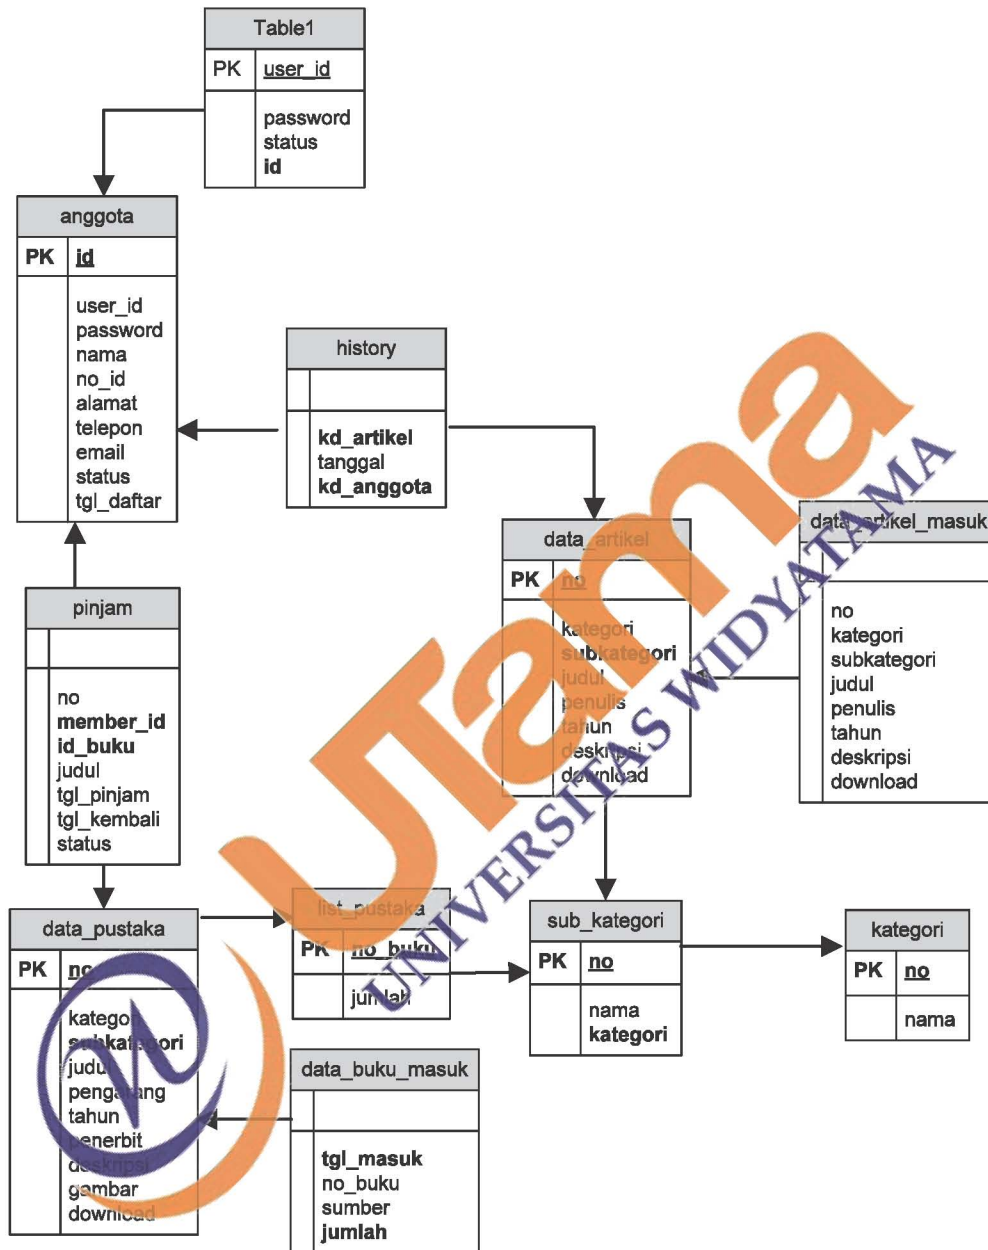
Table1
PK user_id
password
status
id

anggota
PK id
user_id
password
nama
no_id
alamat
telepon
email
status
tgl_daftar

history
kd_artikel
tanggal
kd_anggota

data_artikel
PK no
kategori
subkategori
judul
penulis
tahun
deskripsi
download

data_artikel_masuk
no
kategori
subkategori
judul
penulis
tahun
deskripsi
download

pinjam
no
member_id
id_buku
judul
tgl_pinjam
tgl_kembali
status

data_pustaka
PK no
kategori
subkategori
judul
pengarang
tahun
penerbit
deskripsi
gambar
download

list_pustaka
PK no_buku
jumlah

sub_kategori
PK no
nama
kategori

kategori
PK no
nama

data_buku_masuk
tgl_masuk
no_buku
sumber
jumlah

Utama
UNIVERSITAS WIDYATAMA